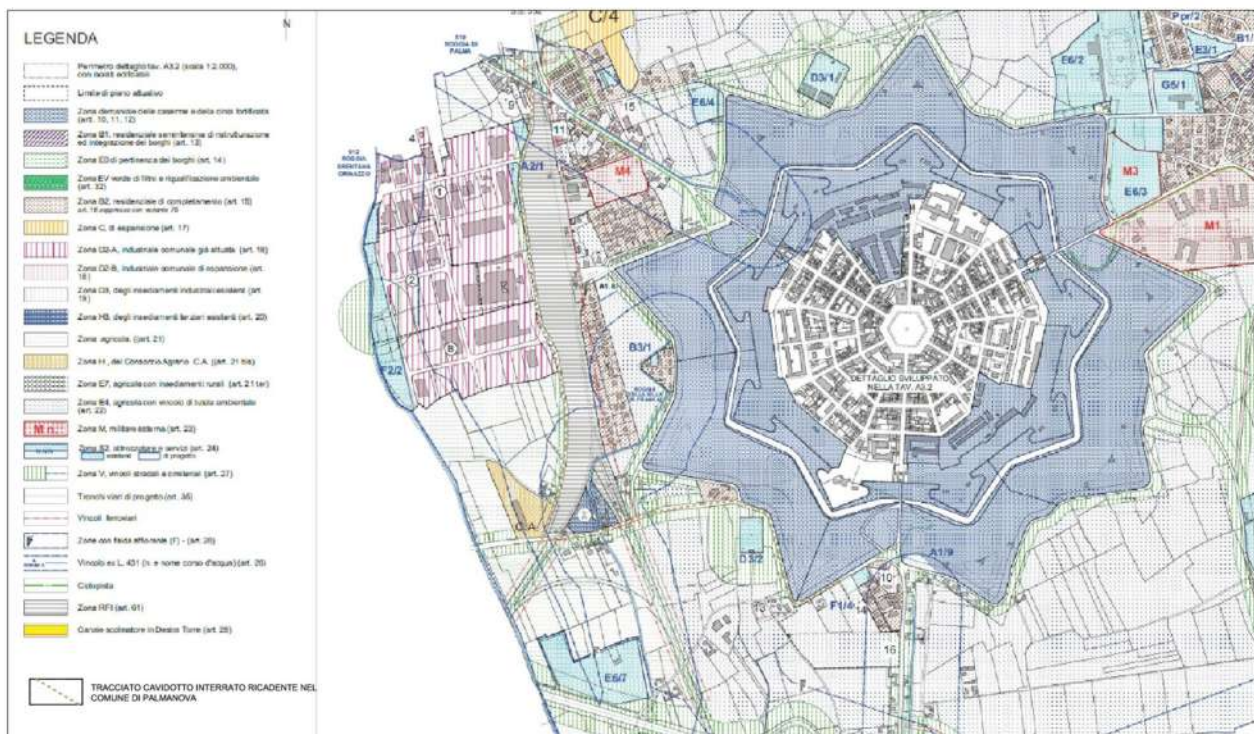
LEGENDA

N

Perimetro dettaglio tav. A3.2 (scala 1:2.000), con nuovi edificato

Limite di piano attuativo

Zona demaniale delle caserme e della cinta fortificata (art. 10, 11, 12)

Zona B1, residenziale semintensiva di ristrutturazione ed integrazione dei borghi (art. 13)

Zona E0 di pertinenza dei borghi (art. 14)

Zona EV verde di filtro e riqualificazione ambientale (art. 32)

Zona B2, residenziale di completamento (art. 15)

Zona C, di espansione (art. 17)

Zona D2-A, industriale comunale già attuata (art. 18)

Zona D2-B, industriale comunale di espansione (art. 18)

Zona D3, degli insediamenti industriali esistenti (art. 19)

Zona H3, degli insediamenti terziari esistenti (art. 20)

Zone agricole (art. 21)

Zona H, del Consorzio Agrario C.A. (art. 21 bis)

Zona E7, agricola con insediamenti rurali (art. 21 ter)

Zona E4, agricola con vincoli di tutela ambientale (art. 22)

M n

Zona M, militare esterna (art. 23)

Zona S2, attrezzature e servizi (art. 24)

Zona V, vincoli stradali e cimiteriali (art. 27)

Tronchi viari di progetto (art. 35)

Vincoli ferroviari

Zone con fascia effluviale (F) - (art. 26)

Vincolo ex L. 431 (n. e nome corso d'acqua) (art. 26)

Ciclopista

Zona RFI (art. 61)

Canale scolmatore in Destra Torre (art. 28)

TRACCIATO CAVIDOTTO INTERRATO RICADENTE NEL COMUNE DI PALMANOVA

C/4

P pr/2

B1/

E3/1

E6/2

G5/1

D3/1

E6/4

15

11

9

4

A2/1

M4

M3

E6/3

M1

1

2

8

B3/1

F2/2

DETTAGLIO SVILUPPATO NELLA TAV. A3.2

C.A.

D3/2

A1/9

10

F1/4

16

E6/7